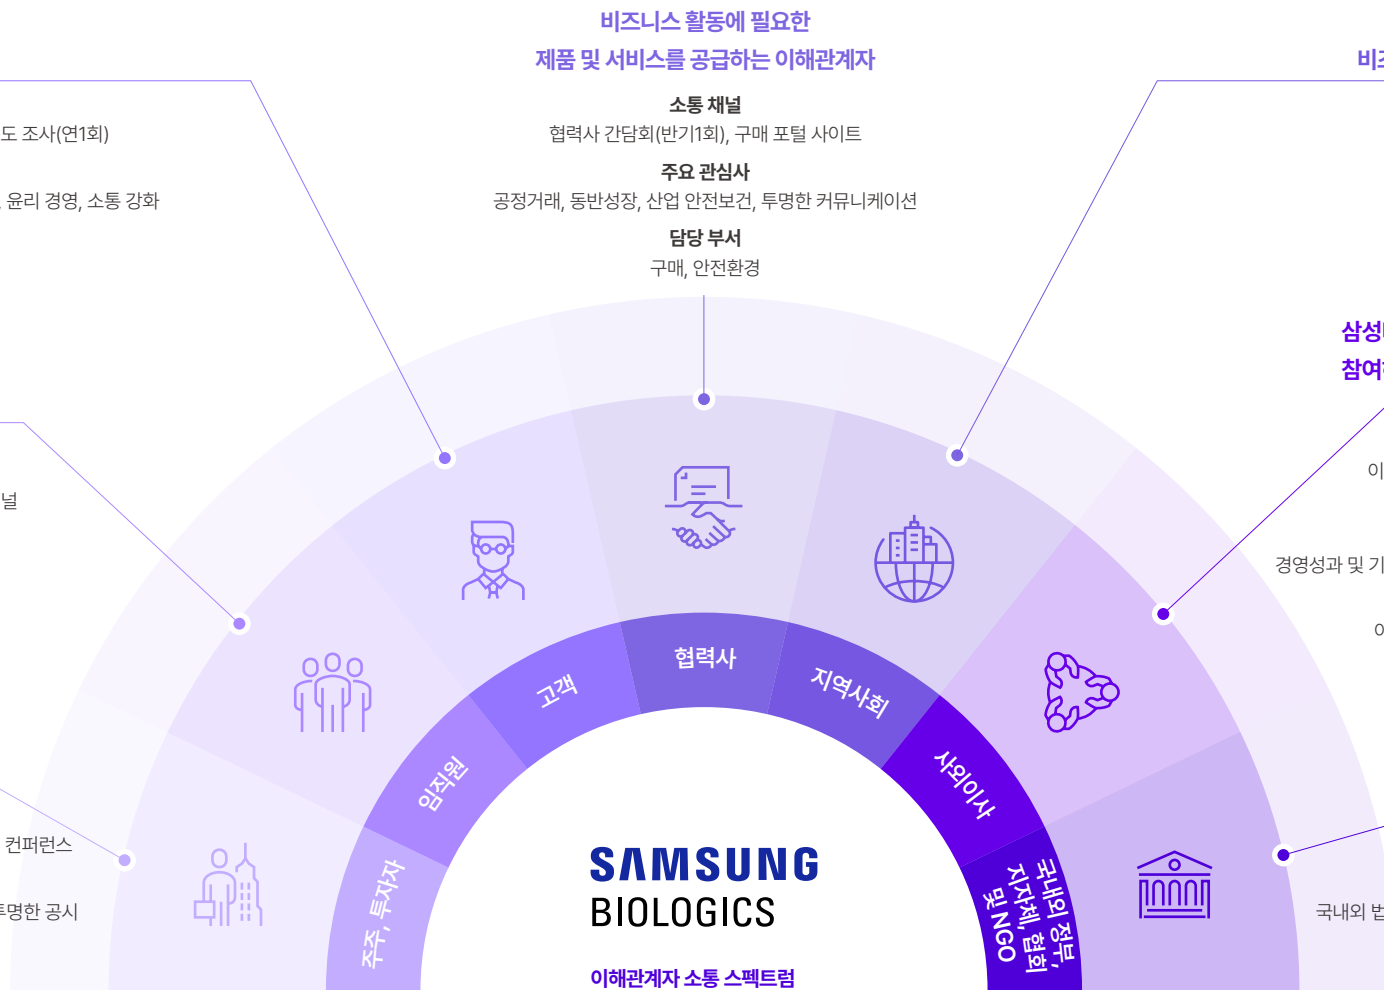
비즈니스 활동에 필요한
제품 및 서비스를 공급하는 이해관계자

소통 채널
협력사 간담회(반기1회), 구매 포털 사이트

주요 관심사
공정거래, 동반성장, 산업 안전보건, 투명한 커뮤니케이션

담당 부서
구매, 안전환경

비즈

도 조사(연1회)

윤리 경영, 소통 강화

널

컨퍼런스

투명한 공시

삼성

참여

이

경영성과 및 기

이

국내외 법

협력사

고객

지역사회

임직원

사외이사

주주, 투자자

국내외 정부, 지자체, 협회 및 NGO

SAMSUNG
BIOLOGICS

이해관계자 소통 스펙트럼